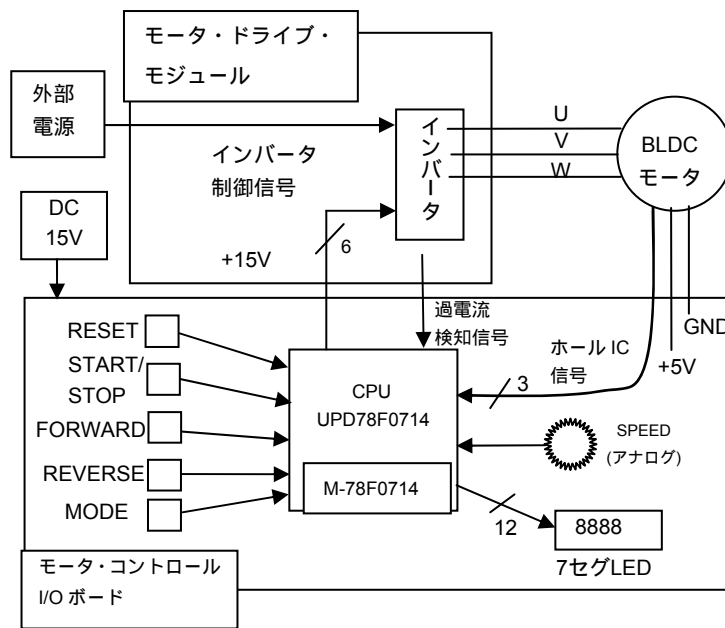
モータ・ドライブ・
モジュール

外部
電源

インバータ
制御信号

インバータ

U
V
W

BLDC
モータ

DC
15V

+15V

6

過電流
検知信号

GND

RESET

START/
STOP

FORWARD

REVERSE

MODE

CPU
UPD78F0714

M-78F0714

ホール IC
信号

3

+5V

SPEED
(アナログ)

12

8888

7セグLED

モータ・コントロール
I/O ボード